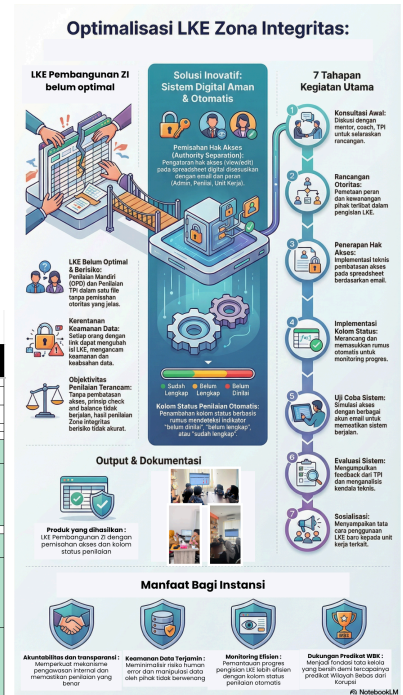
Optimalisasi LKE Zona Integritas:

LKE Pembangunan ZI belum optimal

LKE Belum Optimal & Berisiko: Penilaian Mandiri (OPD) dan Penilaian TPI dalam satu file tanpa pemisahan otoritas yang jelas.

Kerentanan Keamanan Data: Setiap orang dengan link dapat mengubah isi LKE, mengancam keamanan dan keabsahan data.

Objektivitas Penilaian Terancam: Tanpa pembatasan akses, prinsip check and balance tidak berjalan, hasil penilaian Zona integritas berisiko tidak akurat.

Solusi Inovatif: Sistem Digital Aman & Otomatis

Pemisahan Hak Akses (Authority Separation): Pengaturan hak akses (view/edit) pada spreadsheet digital disesuaikan dengan email dan peran (Admin, Penilai, Unit Kerja).

Sudah Lengkap | Belum Lengkap | Belum Dinilai

Kolom Status Penilaian Otomatis: Penambahan kolom status berbasis rumus mendeteksi indikator "belum dinilai", "belum lengkap", atau "sudah lengkap".

7 Tahapan Kegiatan Utama

1 Konsultasi Awal: Diskusi dengan mentor, coach, TPI untuk selaraskan rancangan.

2 Rancangan Otoritas: Pemetaan peran dan kewenangan pihak terlibat dalam pengisian LKE.

3 Penerapan Hak Akses: Implementasi teknis pembatasan akses pada spreadsheet berdasarkan email.

4 Implementasi Kolom Status: Merancang dan memasukkan rumus otomatis untuk monitoring progres.

5 Uji Coba Sistem: Simulasi akses dengan berbagai akun email untuk memastikan sistem berjalan.

6 Evaluasi Sistem: Mengumpulkan feedback dari TPI dan menganalisis kendala teknis.

7 Sosialisasi: Menyampaikan tata cara penggunaan LKE baru kepada unit kerja terkait.

Output & Dokumentasi

Produk yang dihasilkan: LKE Pembangunan ZI dengan pemisahan akses dan kolom status penilaian

Manfaat Bagi Instansi

Akuntabilitas dan transparansi: Memperkuat mekanisme pengawasan internal dan memastikan penilaian yang benar

Keamanan Data Terjamin: Meminimalisir risiko human error dan manipulasi data oleh pihak tidak berwenang

Monitoring Efisien: Pemantauan progres pengisian LKE lebih efisien dengan kolom status penilaian otomatis

Dukungan Predikat WBK: Menjadi fondasi tata kelola yang bersih demi tercapainya predikat Wilayah Bebas dari Korupsi

NotebookLM